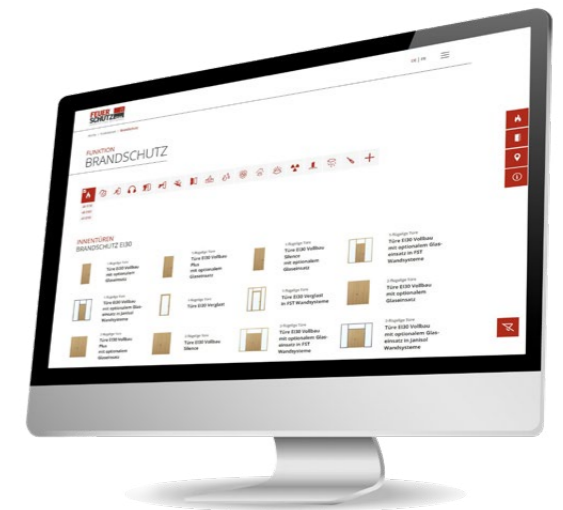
FEUER SCHÜTZER

FUNKTION
BRANDSCHUTZ

INNENTÜREN
BRANDSCHUTZ EI30

Türe EI30 Vollbau mit optionalem Glaseinsatz

Türe EI30 Vollbau Plus mit optionalem Glaseinsatz

Türe EI30 Vollbau Silence mit optionalem Glaseinsatz

Türe EI30 Vollbau mit optionalem Glaseinsatz in Janisol Wandsysteme

Türe EI30 Vollbau mit optionalem Glaseinsatz in Janisol Wandsysteme

Türe EI30 Verglast

Türe EI30 Verglast in FST Wandsysteme

Türe EI30 Vollbau mit optionalem Glaseinsatz

Türe EI30 Vollbau Plus mit optionalem Glaseinsatz

Türe EI30 Vollbau Silence

Türe EI30 Vollbau mit optionalem Glaseinsatz in FST Wandsysteme

Türe EI30 Vollbau mit optionalem Glaseinsatz in Janisol Wandsysteme